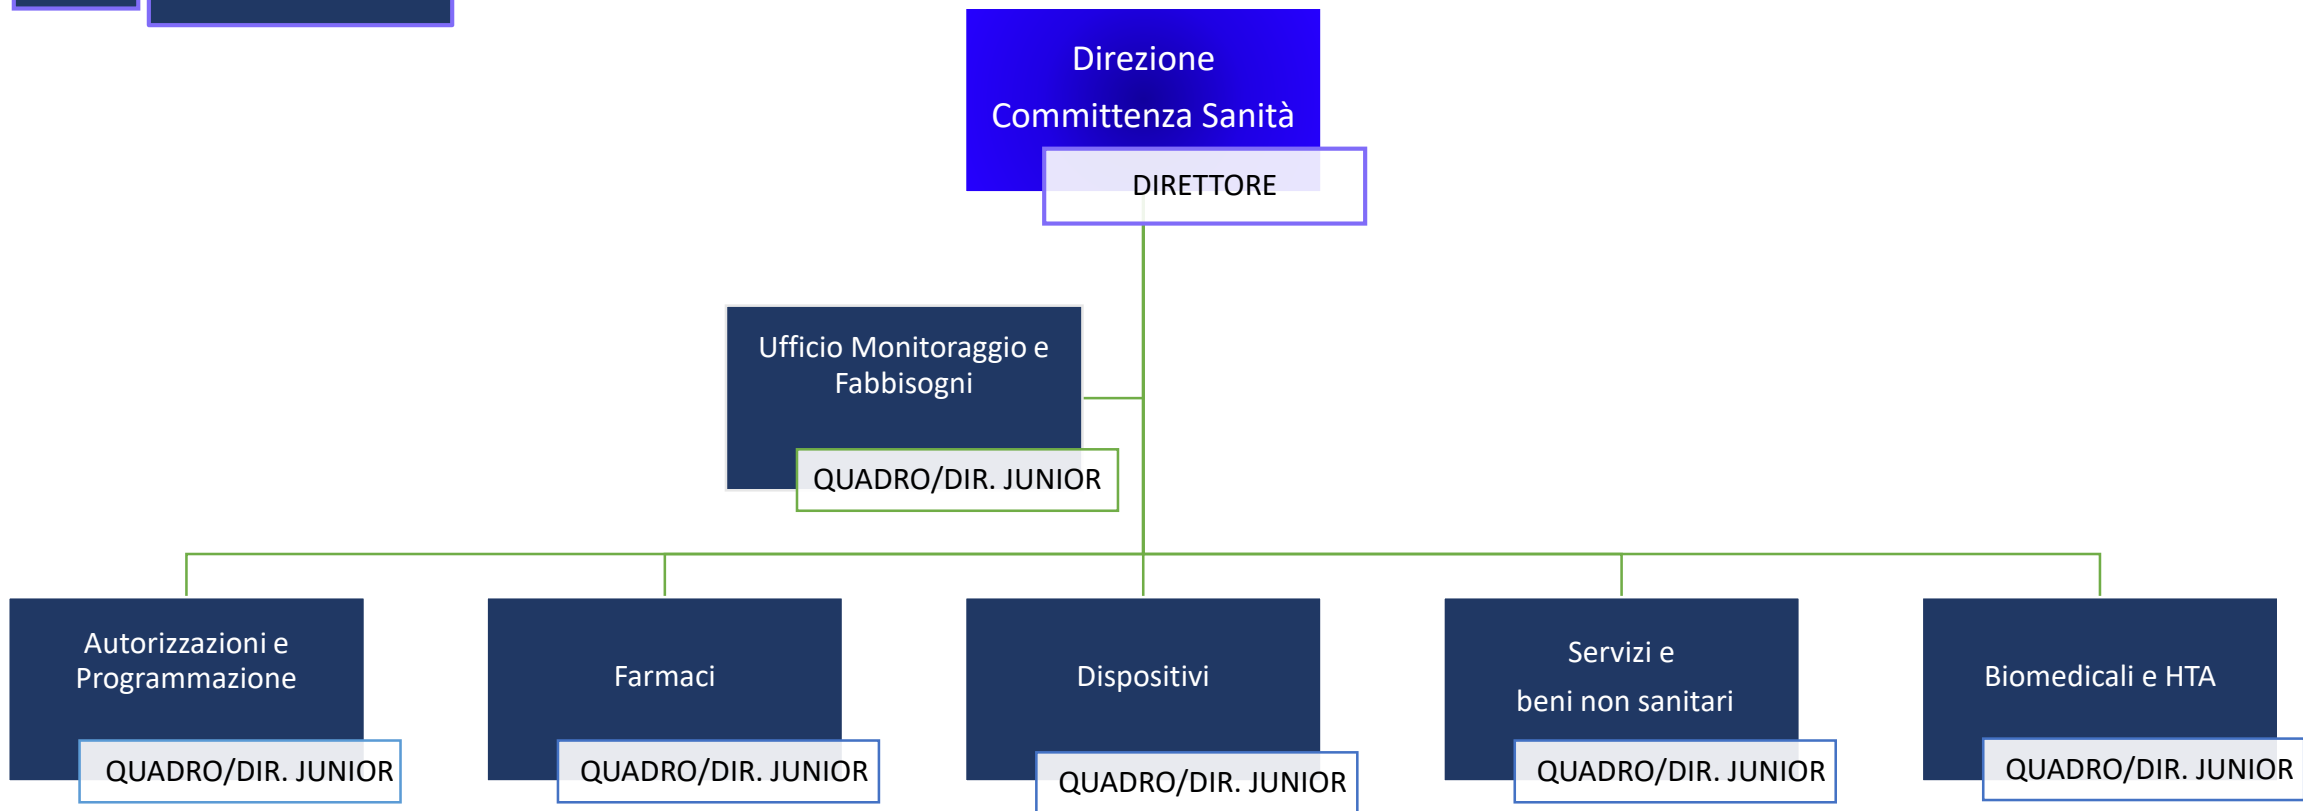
Direzione
Committenza Sanità

DIRETTORE

Ufficio Monitoraggio e Fabbisogni

QUADRO/DIR. JUNIOR

Autorizzazioni e Programmazione

QUADRO/DIR. JUNIOR

Farmaci

QUADRO/DIR. JUNIOR

Dispositivi

QUADRO/DIR. JUNIOR

Servizi e
beni non sanitari

QUADRO/DIR. JUNIOR

Biomedicali e HTA

QUADRO/DIR. JUNIOR